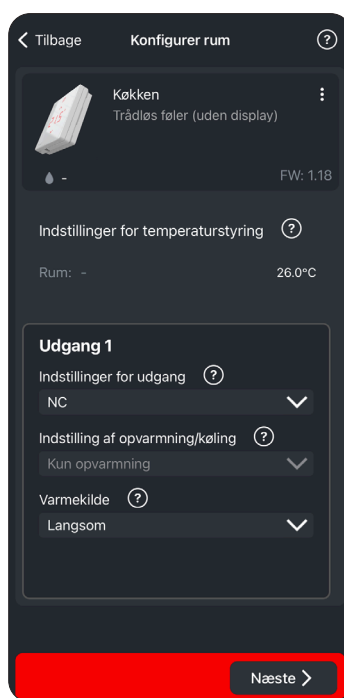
Tilbage
Konfigurer rum
?

Køkken
Trådløs føler (uden display)
-
FW: 1.18

Indstillinger for temperaturstyring ?

Rum: -
26.0°C

Udgang 1
Indstillinger for udgang ?
NC
Indstilling af opvarmning/køling ?
Kun opvarmning
Varmekilde ?
Langsom

Næste